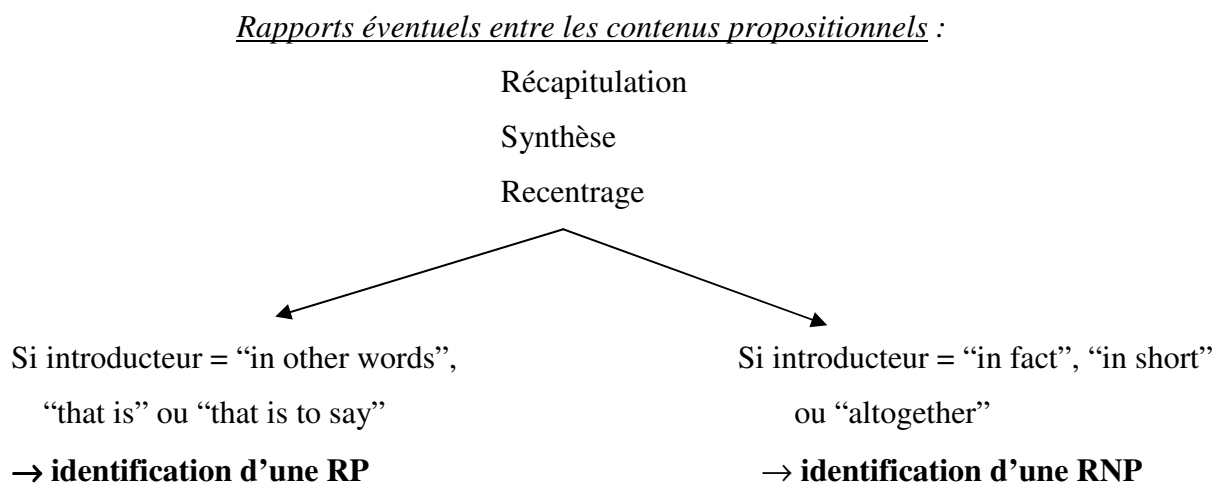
Rapports éventuels entre les contenus propositionnels :

Récapitulation

Synthèse

Recentrage

Si introducteur = "in other words", "that is" ou "that is to say"

→ **identification d'une RP**

Si introducteur = "in fact", "in short" ou "altogether"

→ **identification d'une RNP**